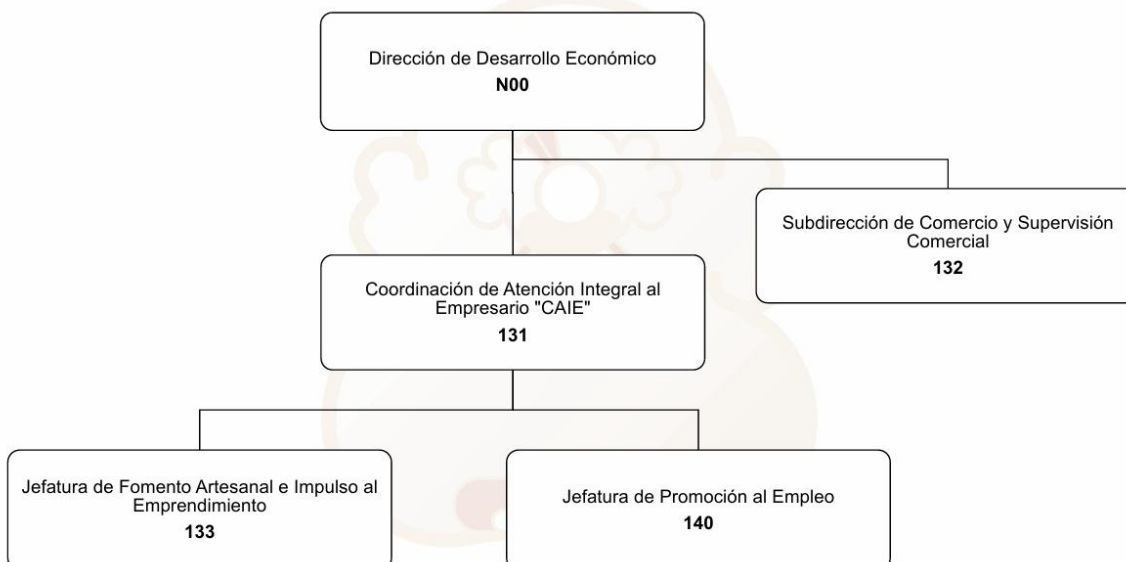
Dirección de Desarrollo Económico
**N00**

Subdirección de Comercio y Supervisión Comercial
**132**

Coordinación de Atención Integral al Empresario "CAIE"
**131**

Jefatura de Fomento Artesanal e Impulso al Emprendimiento
**133**

Jefatura de Promoción al Empleo
**140**